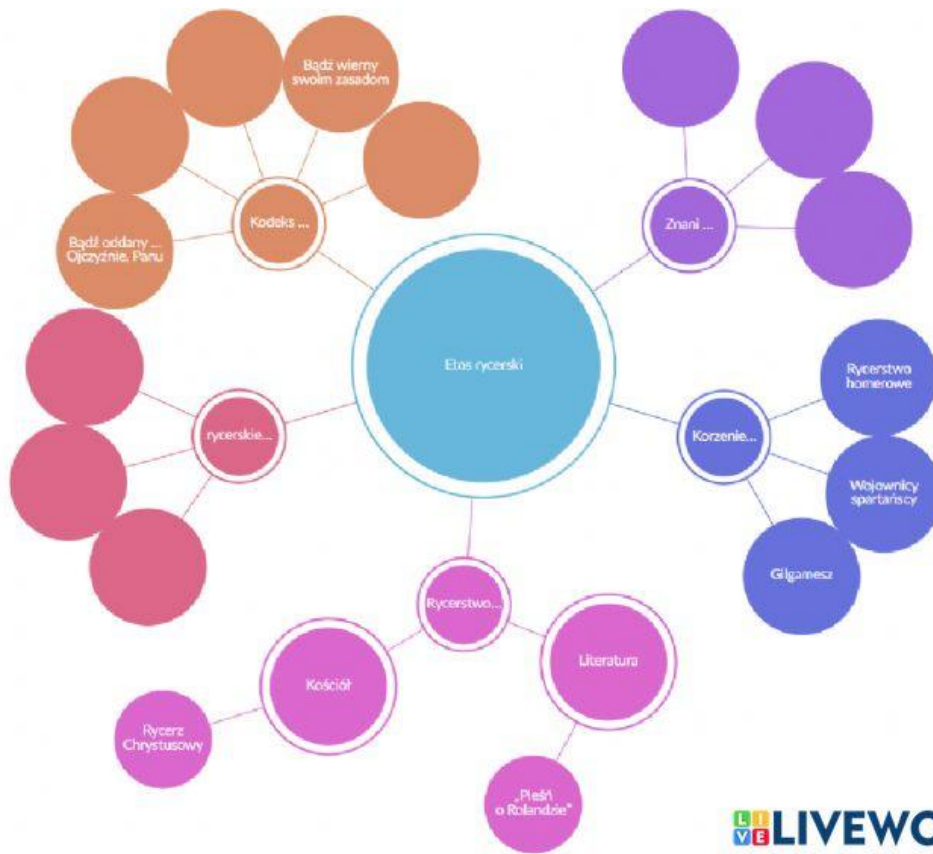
Bądź wierny swoim zasadom

Kodeks ...

Bądź oddany ... Ojczyźnie, Panu

Znani ...

Etos rycerski

rycerskie...

Korzenie...

Rycerstwo homerowe

Wojownicy spartańscy

Gilgamesz

Rycerstwo...

Kościół

Literatura

Rycerz Chrystusowy

„Pieśń o Rolandzie"

LIVEWC